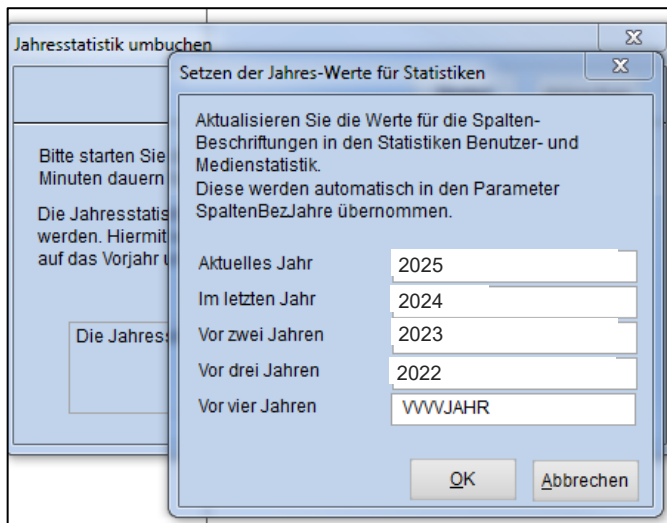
Jahresstatistik umbuchen

Bitte starten Sie
Minuten dauern

Die Jahresstatis
werden. Hiermit
auf das Vorjahr u

Die Jahress

Setzen der Jahres-Werte für Statistiken

Aktualisieren Sie die Werte für die Spalten-Beschriftungen in den Statistiken Benutzer- und Medienstatistik.
Diese werden automatisch in den Parameter SpaltenBezJahre übernommen.

Aktuelles Jahr 2025
Im letzten Jahr 2024
Vor zwei Jahren 2023
Vor drei Jahren 2022
Vor vier Jahren VVVVJAHR

OK
Abbrechen